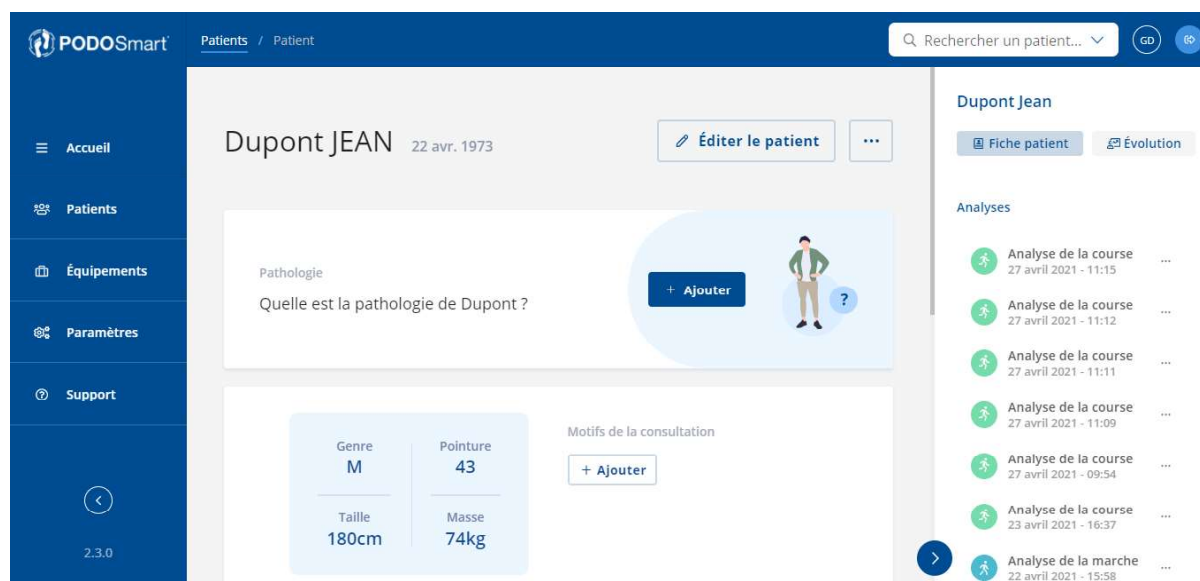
PODOSmart

Patients / Patient

Rechercher un patient...

GD

Accueil

Patients

Équipements

Paramètres

Support

2.3.0

Dupont JEAN 22 avr. 1973

Éditer le patient

...

Pathologie

Quelle est la pathologie de Dupont ?

+ Ajouter

?

Genre
M

Pointure
43

Taille
180cm

Masse
74kg

Motifs de la consultation

+ Ajouter

Dupont Jean

Fiche patient

Évolution

Analyses

Analyse de la course
27 avril 2021 - 11:15

Analyse de la course
27 avril 2021 - 11:12

Analyse de la course
27 avril 2021 - 11:11

Analyse de la course
27 avril 2021 - 11:09

Analyse de la course
27 avril 2021 - 09:54

Analyse de la course
23 avril 2021 - 16:37

Analyse de la marche
22 avril 2021 - 15:58